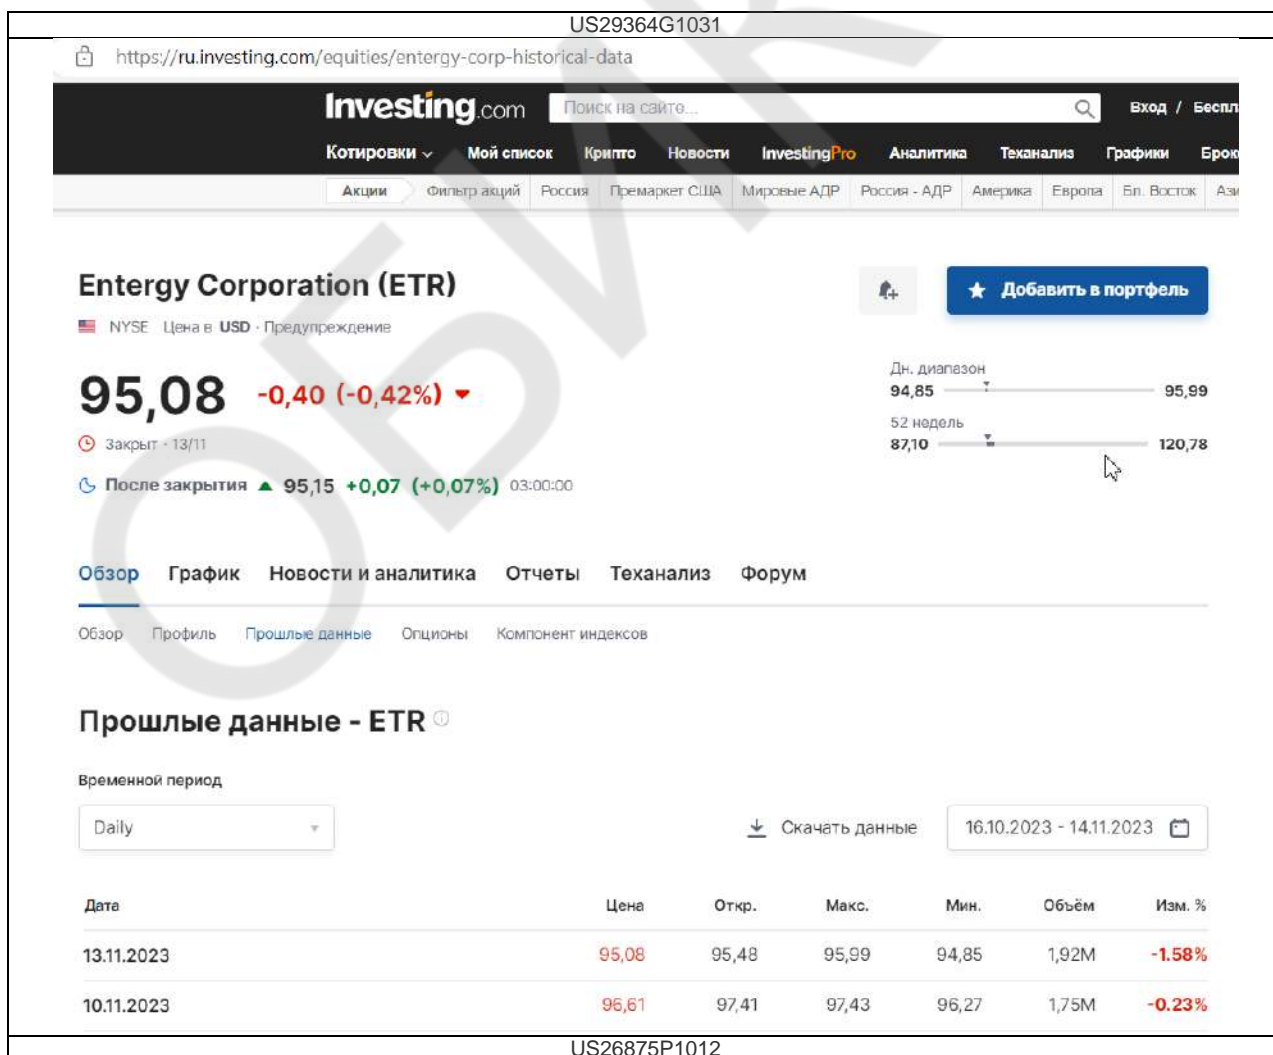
US29364G1031

https://ru.investing.com/equities/entergy-corp-historical-data

Investing.com Поиск на сайте... Вход / Беспл

Котировки Мой список Крипто Новости InvestingPro Аналитика Теханализ Графики Брок

Акции Фильтр акций Россия Премаркет США Мировые АДР Россия - АДР Америка Европа Бл. Восток Ази

Entergy Corporation (ETR)

Добавить в портфель

NYSE Цена в USD · Предупреждение

95,08 -0,40 (-0,42%)

Закрыт · 13/11

После закрытия 95,15 +0,07 (+0,07%) 03:00:00

Дн. диапазон
94,85 95,99

52 недель
87,10 120,78

Обзор График Новости и аналитика Отчеты Теханализ Форум

Обзор Профиль Прошлые данные Опционы Компонент индексов

Прошлые данные - ETR

Временной период

Daily

Скачать данные

16.10.2023 - 14.11.2023

| Дата | Цена | Откр. | Макс. | Мин. | Объём | Изм. % |
|---|---|---|---|---|---|---|
| 13.11.2023 | 95,08 | 95,48 | 95,99 | 94,85 | 1,92M | -1.58% |
| 10.11.2023 | 96,61 | 97,41 | 97,43 | 96,27 | 1,75M | -0.23% |

US26875P1012